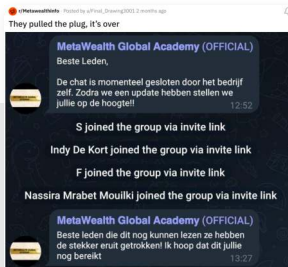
r/Metawealthinfo Posted by u/Final_Drawing3001 3 months ago

They pulled the plug, it's over

MetaWealth Global Academy (OFFICIAL)
Beste Leden,

De chat is momenteel gesloten door het bedrijf zelf. Zodra we een update hebben stellen we jullie op de hoogte!!
12:52

S joined the group via invite link

Indy De Kort joined the group via invite link

F joined the group via invite link

Nassira Mrabet Mouilki joined the group via invite link

MetaWealth Global Academy (OFFICIAL)
Beste leden die dit nog kunnen lezen ze hebben de stekker eruit getrokken! Ik hoop dat dit jullie nog bereikt
13:27